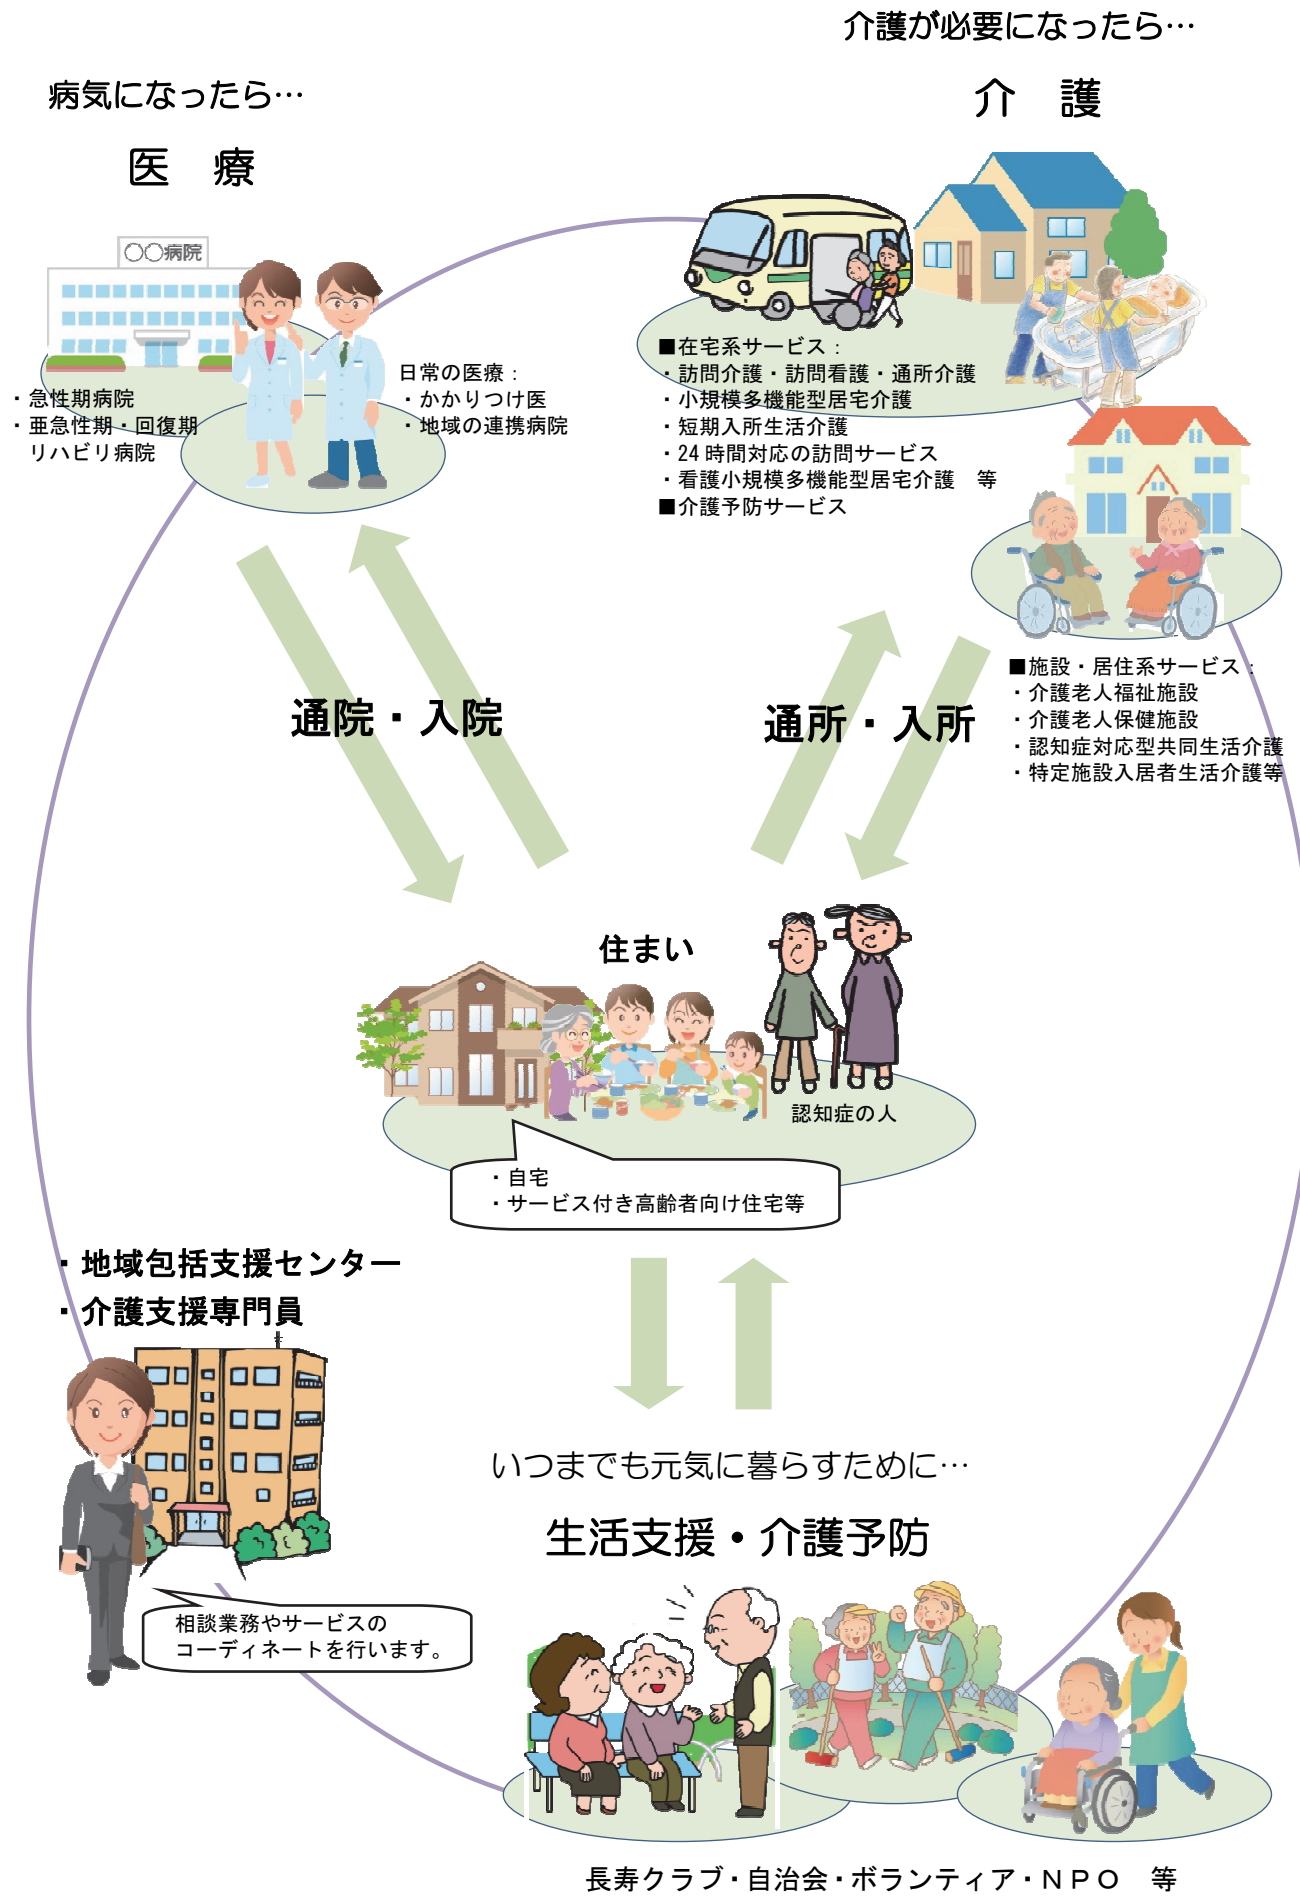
介護が必要になったら…

介　護

病気になったら…

医　療

〇〇病院

・急性期病院
・亜急性期・回復期リハビリ病院

日常の医療：
・かかりつけ医
・地域の連携病院

■在宅系サービス：
・訪問介護・訪問看護・通所介護
・小規模多機能型居宅介護
・短期入所生活介護
・24 時間対応の訪問サービス
・看護小規模多機能型居宅介護　等
■介護予防サービス

■施設・居住系サービス：
・介護老人福祉施設
・介護老人保健施設
・認知症対応型共同生活介護
・特定施設入居者生活介護等

通院・入院

通所・入所

住まい

認知症の人

・自宅
・サービス付き高齢者向け住宅等

・地域包括支援センター
・介護支援専門員

相談業務やサービスのコーディネートを行います。

いつまでも元気に暮らすために…

生活支援・介護予防

長寿クラブ・自治会・ボランティア・ＮＰＯ　等